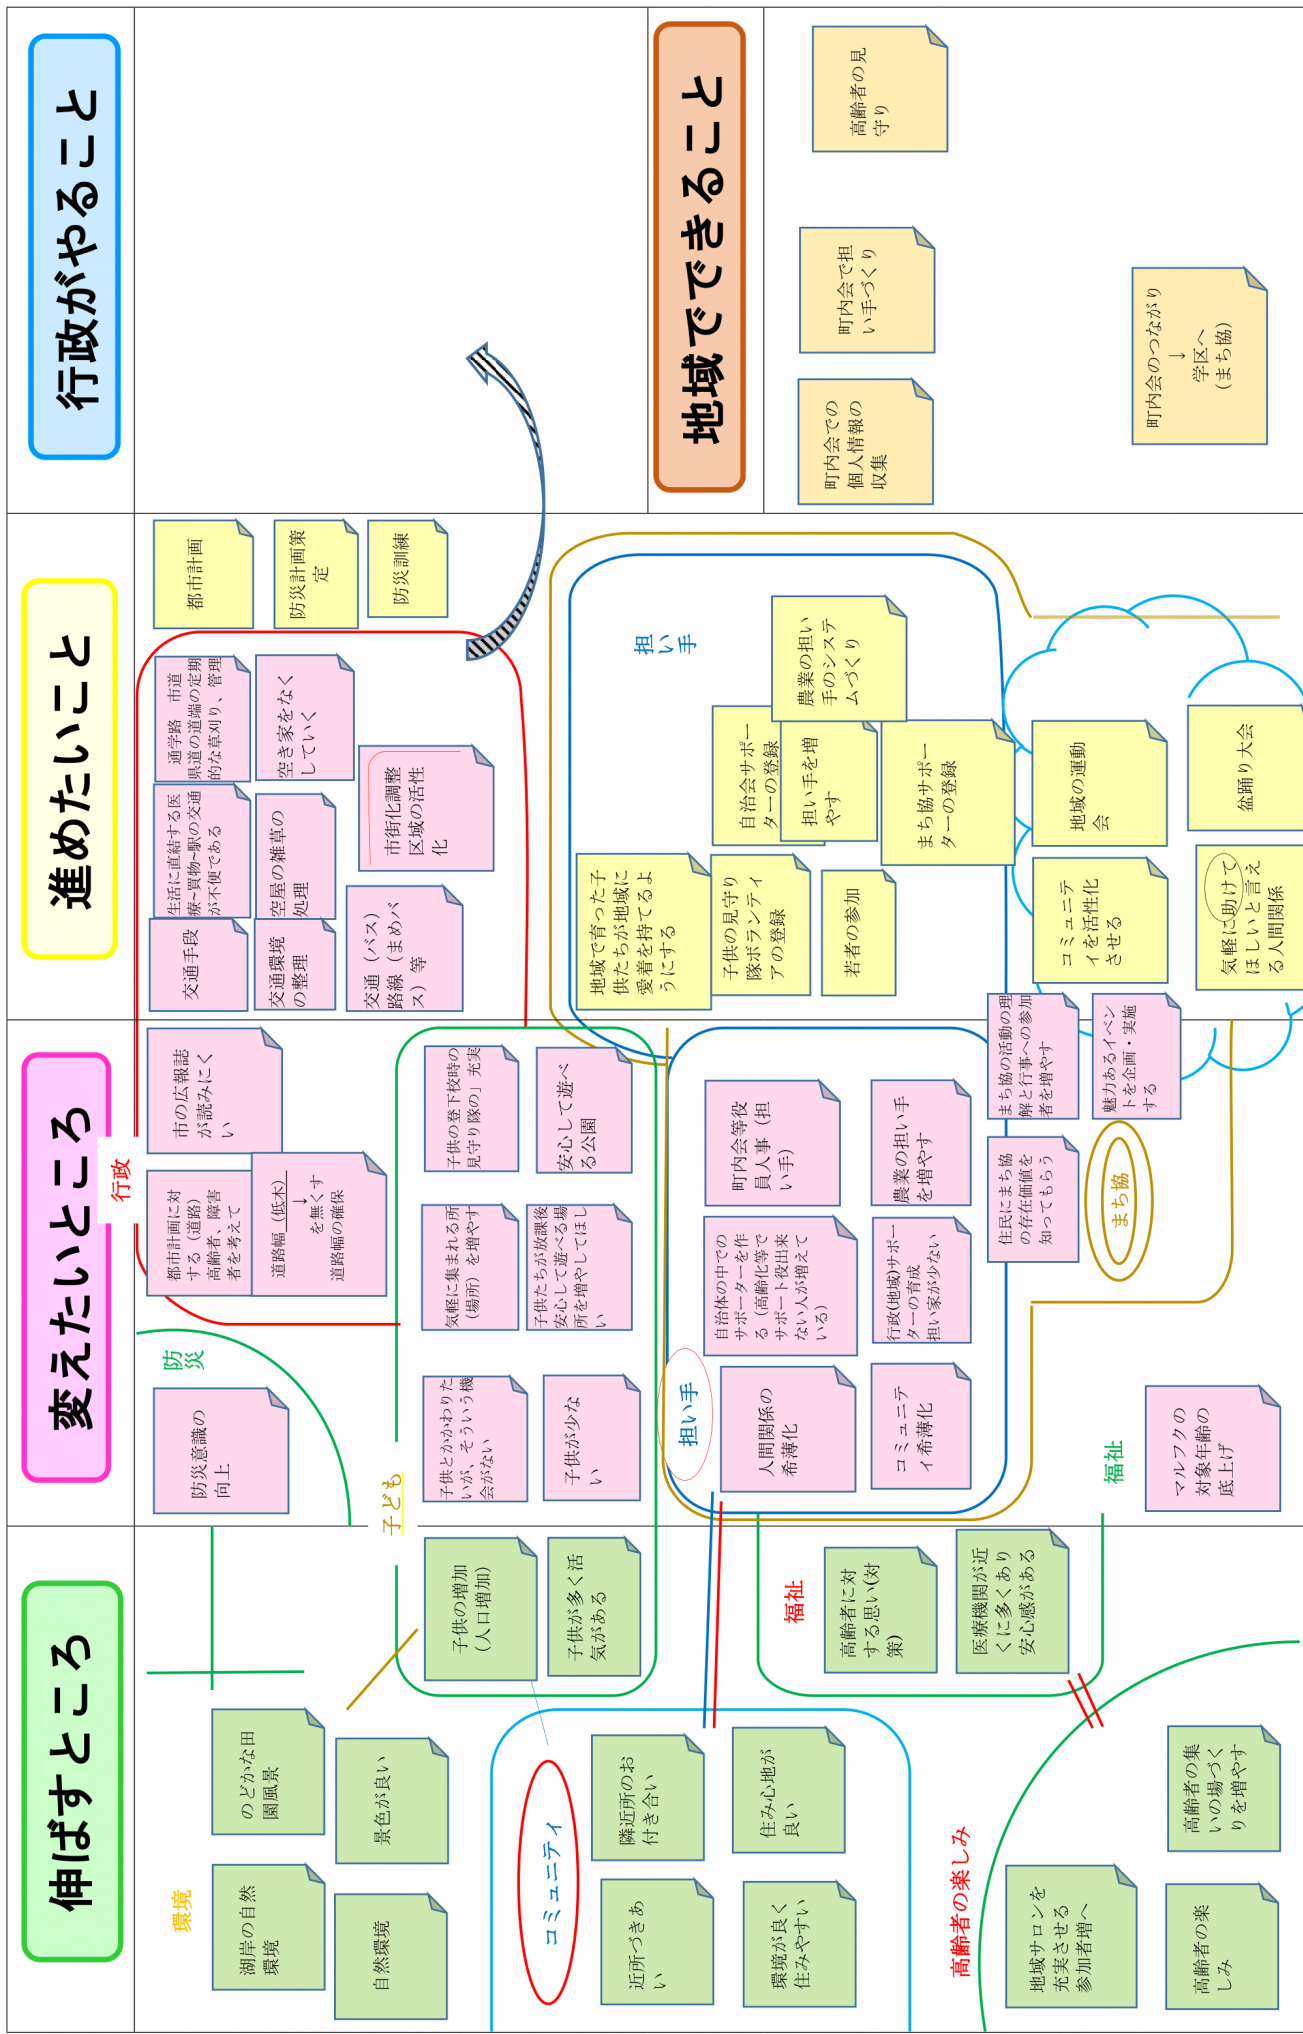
行政がやること

地域でできること

高齢者の見守り

町内会で担い手づくり

町内会のつながり
↓
学区へ
(まち協)

町内会での個人情報の収集

進めたいこと

都市計画

防災計画策定

防災訓練

通学路　市道　県道の道端の定期的な草刈り、管理

空き家をなくしていく

生活に直結する医療・買物・駅の交通が不便である

空屋の雑草の処理

市街化調整区域の活性化

交通手段

交通環境の整理

交通（バス路線（まめバス）等

担い手

農業の担い手のシステムづくり

自治会サポーターの登録

担い手を増やす

まちサポーターの登録

地域の運動会

盆踊り大会

地域で育った子供たちが地域に愛着を持てるようにする

子供の見守り隊ボランティアの登録

若者の参加

コミュニティを活性化させる

気軽に助けてほしいと言える人間関係

変えたいところ

行政

市の広報誌が読みにくい

都市計画に対する（道路）高齢者、障害者を考えて

道路幅（低木）
↓
を無くす
道路幅の確保

子供の登下校時の見守り隊の」充実

安心して遊べる公園

気軽に集まれる所（場所）を増やす

子供たちが放課後安心して遊べる場所を増やしてほしい

町内会等役員人事（担い手）

農業の担い手を増やす

自治体の中でのサポーターを作る（高齢化等でサポート役出来ない人が増えている）

行政(地域)サポーターの育成
担い家が少ない

まち協の活動の理解と行事への参加者を増やす

魅力あるイベントを企画・実施する

住民にまち協の存在価値を知ってもらう

まち協

防災

防災意識の向上

子ども

子供とかかわりたいが、そういう機会がない

子供が少ない

担い手

人間関係の希薄化

コミュニティ希薄化

福祉

マルフクの対象年齢の底上げ

伸ばすところ

子供の増加（人口増加）

子供が多く活気がある

福祉

高齢者に対する思い(対策)

医療機関が近くに多くあり安心感がある

のどかな田園風景

景色が良い

環境

湖岸の自然環境

自然環境

コミュニティ

隣近所のお付き合い

住み心地が良い

近所づきあい

環境が良く住みやすい

高齢者の楽しみ

地域サロンを充実させる参加者増へ

高齢者の集いの場づくりを増やす

高齢者の楽しみ